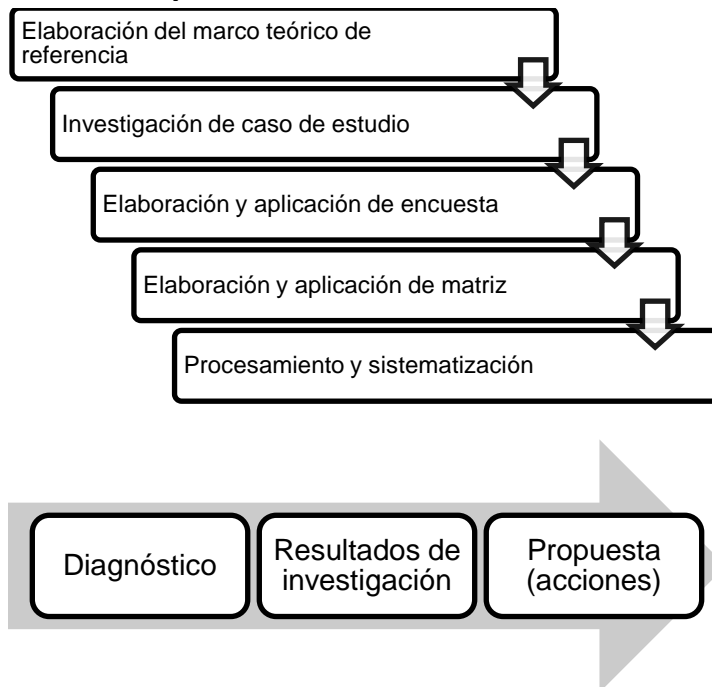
Elaboración del marco teórico de referencia

Investigación de caso de estudio

Elaboración y aplicación de encuesta

Elaboración y aplicación de matriz

Procesamiento y sistematización

Diagnóstico

Resultados de investigación

Propuesta (acciones)